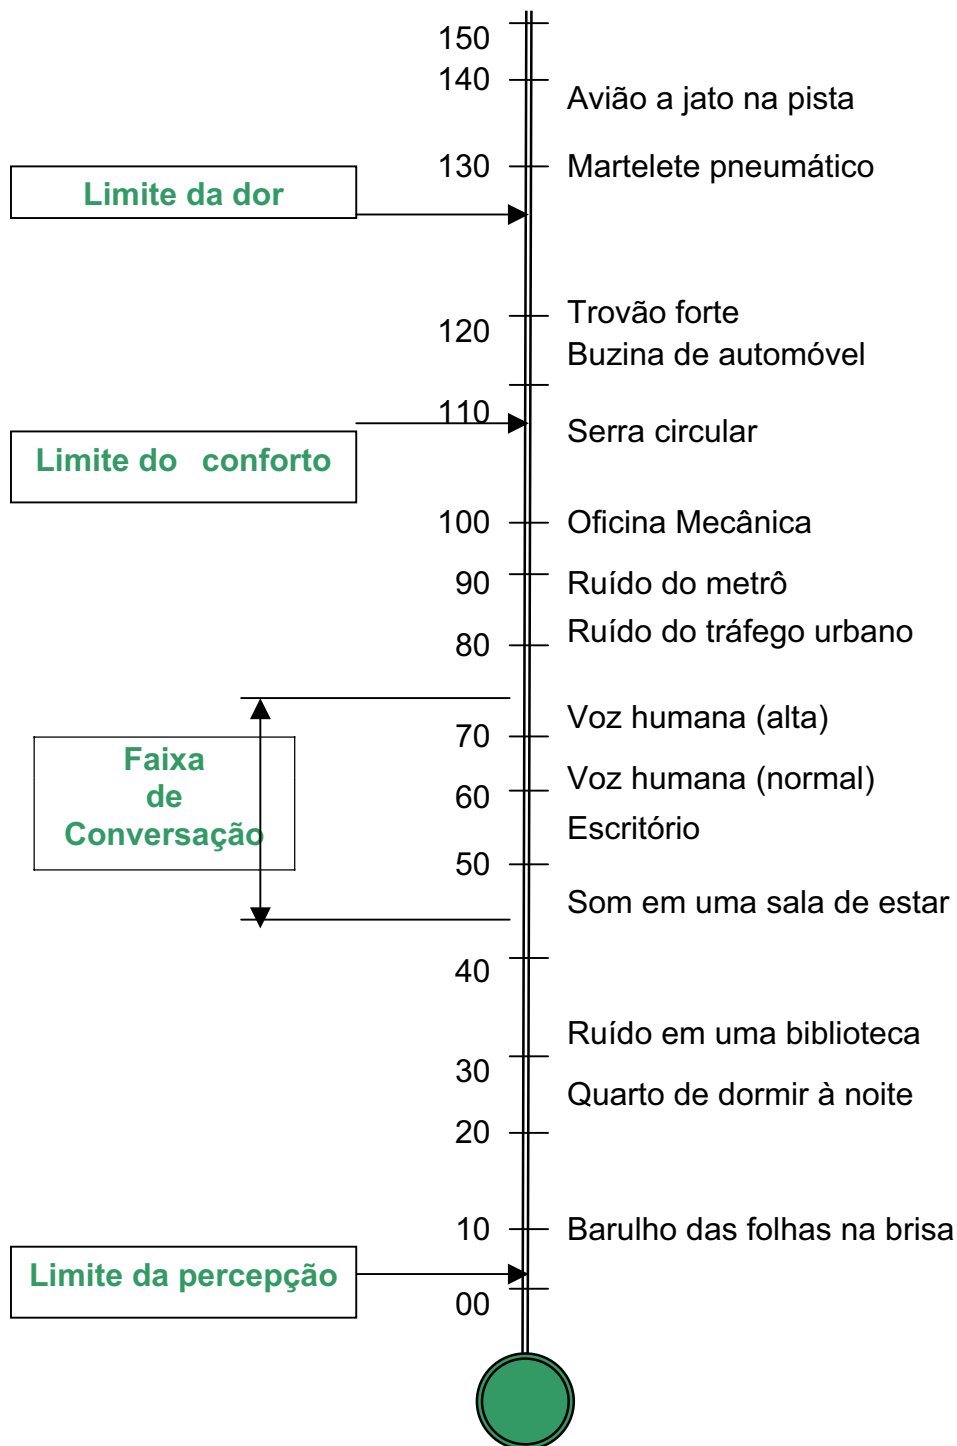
150
140 Avião a jato na pista
130 Martelete pneumático
Limite da dor
Trovão forte
120 Buzina de automóvel
110 Serra circular
Limite do conforto
100 Oficina Mecânica
90 Ruído do metrô
80 Ruído do tráfego urbano
Voz humana (alta)
70
Faixa de Conversação
60 Voz humana (normal)
Escritório
50
Som em uma sala de estar
40
Ruído em uma biblioteca
30
Quarto de dormir à noite
20
10 Barulho das folhas na brisa
Limite da percepção
00